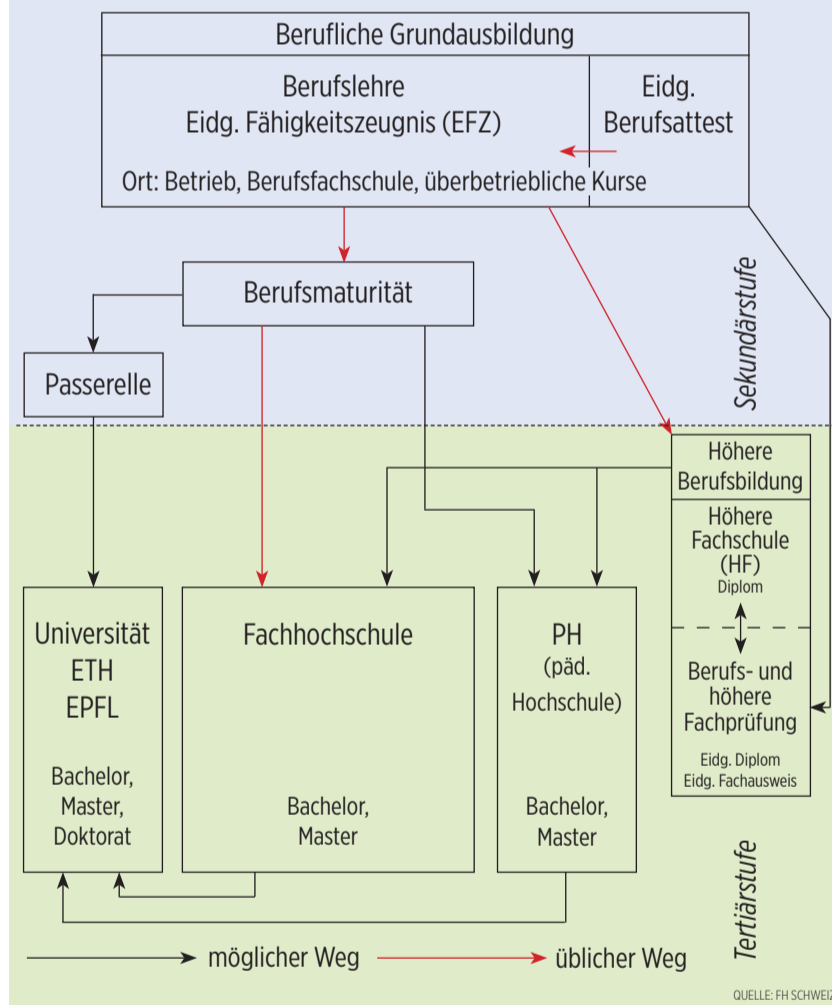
Berufliche Grundausbildung

Berufslehre
Eidg. Fähigkeitszeugnis (EFZ)

Eidg.
Berufsattest

Ort: Betrieb, Berufsfachschule, überbetriebliche Kurse

Berufsmaturität

Passerelle

Sekundärstufe

Höhere
Berufsbildung

Höhere
Fachschule
(HF)
Diplom

Berufs- und
höhere
Fachprüfung

Eidg. Diplom
Eidg. Fachausweis

Universität
ETH
EPFL

Bachelor,
Master,
Doktorat

Fachhochschule

Bachelor,
Master

PH
(päd.
Hochschule)

Bachelor,
Master

Tertiärstufe

möglicher Weg

üblicher Weg

QUELLE: FH SCHWEI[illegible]